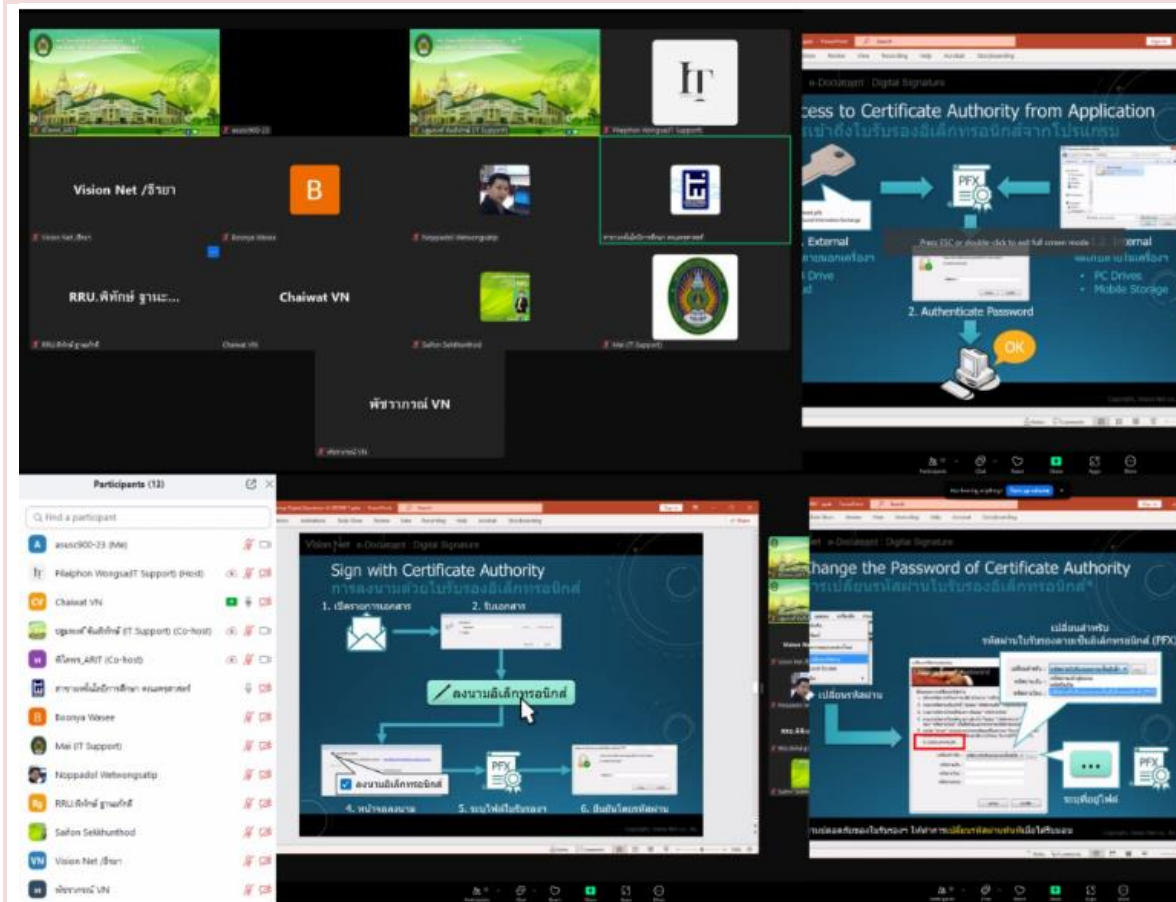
Vision Net /ธีรยา

B

RRU.พิทักษ์ ฐานะ...

Chaiwat VN

พัชราภรณ์ VN

IT

e-Document Digital Signature

cess to Certificate Authority from Application

การเข้าถึงใบรับรองอิเล็กทรอนิกส์จากโปรแกรม

PFX

External

Press ESC or double-click to exit full screen mode

Internal

PC Drives

Mobile Storage

2. Authenticate Password

OK

Participants (13)

Find a participant

Pilaiphon Wongsa(IT Support) (Host)

Chaiwat VN

Boonya Wasee

Mai (IT Support)

Noppadol Wetwongsatip

RRU.พิทักษ์ ฐานะกิจ

Saifon Sekkhunthod

Vision Net /ธีรยา

พัชราภรณ์ VN

Vision Net e-Document Digital Signature

Sign with Certificate Authority

การลงนามด้วยใบรับรองอิเล็กทรอนิกส์

1. เปิดรายการเอกสาร

2. รับเอกสาร

ลงนามอิเล็กทรอนิกส์

ลงนามอิเล็กทรอนิกส์

4. หน้าจอลงนาม

5. ระบุไฟล์ใบรับรอง

6. ยืนยันโดยรหัสผ่าน

e-Document Digital Signature

hange the Password of Certificate Authority

การเปลี่ยนรหัสผ่านใบรับรองอิเล็กทรอนิกส์

เปลี่ยนสำหรับ รหัสผ่านใบรับรองลายเซ็นอิเล็กทรอนิกส์ (PFX)

เปลี่ยนรหัสผ่าน

ระบุที่อยู่ไฟล์

PFX